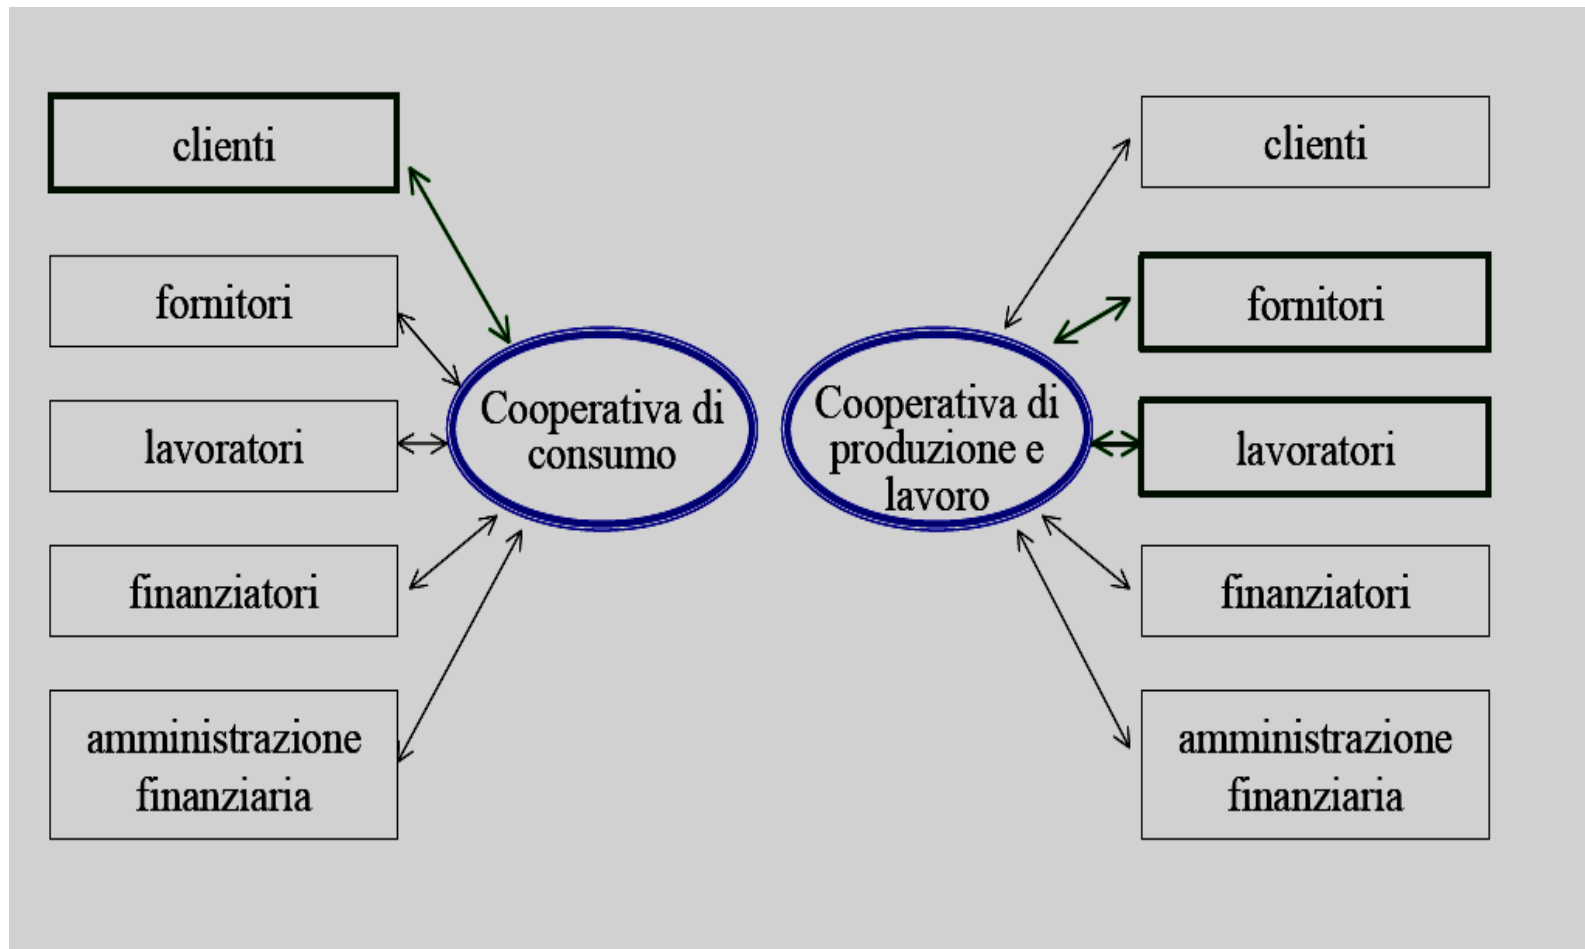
clienti

fornitori

lavoratori

finanziatori

amministrazione finanziaria

Cooperativa di consumo

Cooperativa di produzione e lavoro

clienti

fornitori

lavoratori

finanziatori

amministrazione finanziaria